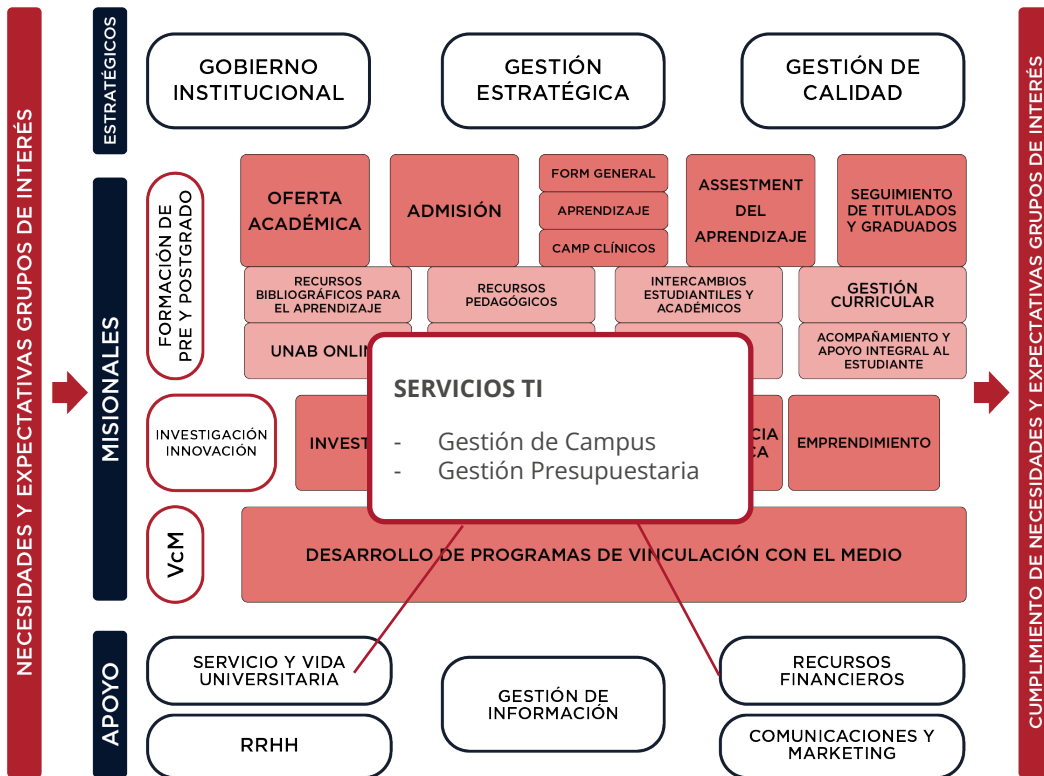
NECESIDADES Y EXPECTATIVAS GRUPOS DE INTERÉS

ESTRATÉGICOS

GOBIERNO INSTITUCIONAL

GESTIÓN ESTRATÉGICA

GESTIÓN DE CALIDAD

MISIONALES

FORMACIÓN DE PRE Y POSTGRADO

OFERTA ACADÉMICA

ADMISIÓN

FORM GENERAL

APRENDIZAJE

CAMP CLÍNICOS

ASSESTMENT DEL APRENDIZAJE

SEGUIMIENTO DE TITULADOS Y GRADUADOS

RECURSOS BIBLIOGRÁFICOS PARA EL APRENDIZAJE

RECURSOS PEDAGÓGICOS

INTERCAMBIOS ESTUDIANTILES Y ACADÉMICOS

GESTIÓN CURRICULAR

UNAB ONLIN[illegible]

ACOMPAÑAMIENTO Y APOYO INTEGRAL AL ESTUDIANTE

SERVICIOS TI
- Gestión de Campus
- Gestión Presupuestaria

INVESTIGACIÓN INNOVACIÓN

INVEST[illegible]

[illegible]CIA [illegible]CA

EMPRENDIMIENTO

VcM

DESARROLLO DE PROGRAMAS DE VINCULACIÓN CON EL MEDIO

APOYO

SERVICIO Y VIDA UNIVERSITARIA

GESTIÓN DE INFORMACIÓN

RECURSOS FINANCIEROS

RRHH

COMUNICACIONES Y MARKETING

CUMPLIMIENTO DE NECESIDADES Y EXPECTATIVAS GRUPOS DE INTERÉS